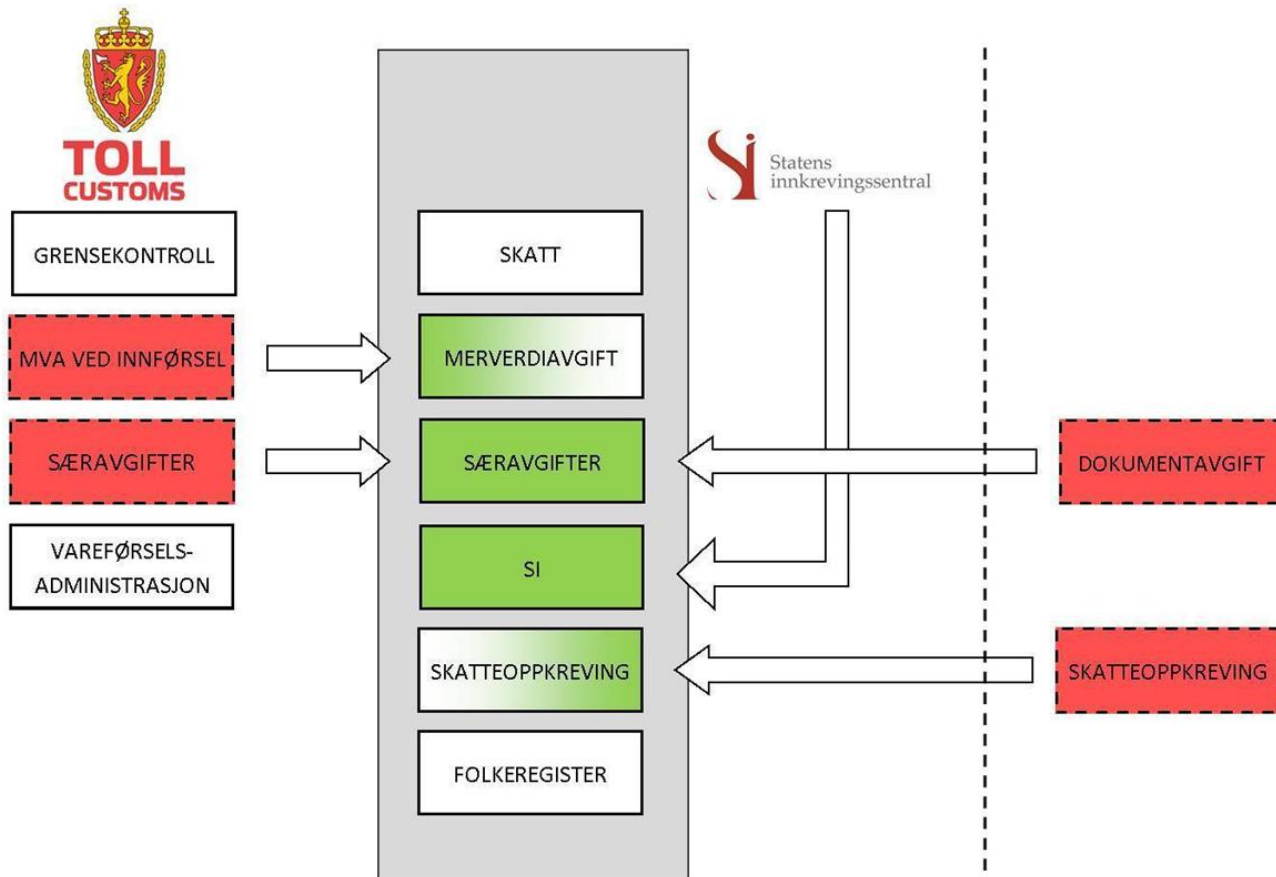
TOLL
CUSTOMS

GRENSEKONTROLL

MVA VED INNFØRSEL

SÆRAVGIFTER

VAREFØRSELS-ADMINISTRASJON

SKATT

MERVERDIAVGIFT

SÆRAVGIFTER

SI

SKATTEOPPKREVING

FOLKEREGISTER

Statens innkrevingssentral

DOKUMENTAVGIFT

SKATTEOPPKREVING